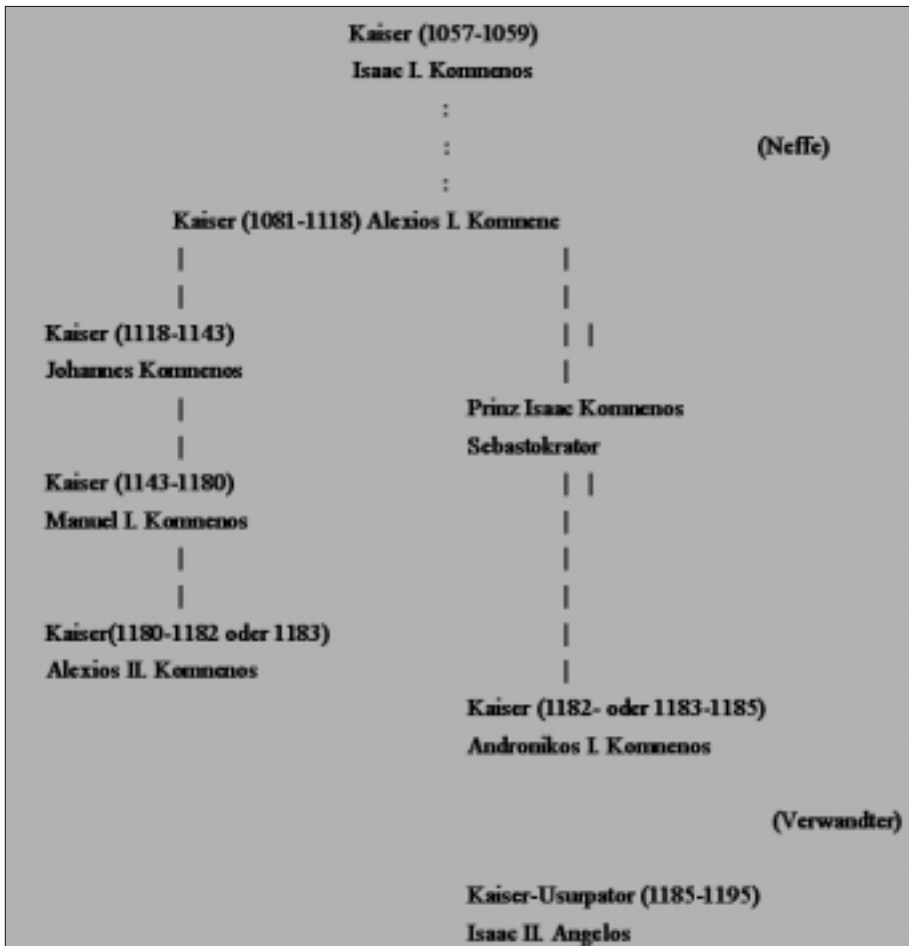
Kaiser (1057-1059)
Isaac I. Kommenos

(Neffe)

Kaiser (1081-1118) Alexios I. Kommene

Kaiser (1118-1143)
Johannes Kommenos

Prinz Isaac Kommenos
Sebastokrator

Kaiser (1143-1180)
Manuel I. Kommenos

Kaiser(1180-1182 oder 1183)
Alexios II. Kommenos

Kaiser (1182- oder 1183-1185)
Andronikos I. Kommenos

(Verwandter)

Kaiser-Usurpator (1185-1195)
Isaac II. Angelos